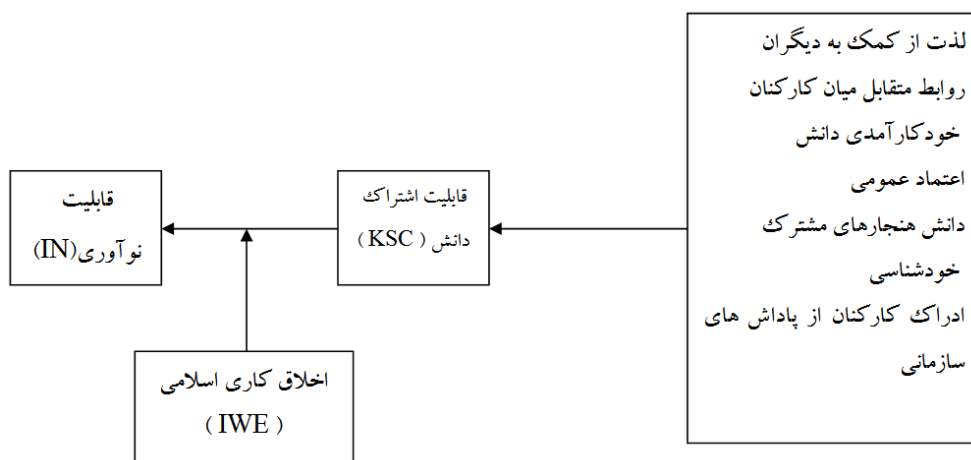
لذت از کمک به دیگران
روابط متقابل میان کارکنان
خودکارآمدی دانش
اعتماد عمومی
دانش هنجارهای مشترک
خودشناسی
ادراک کارکنان از پاداش های سازمانی

قابلیت اشتراک دانش ( KSC )

قابلیت نوآوری(IN)

اخلاق کاری اسلامی ( IWE )